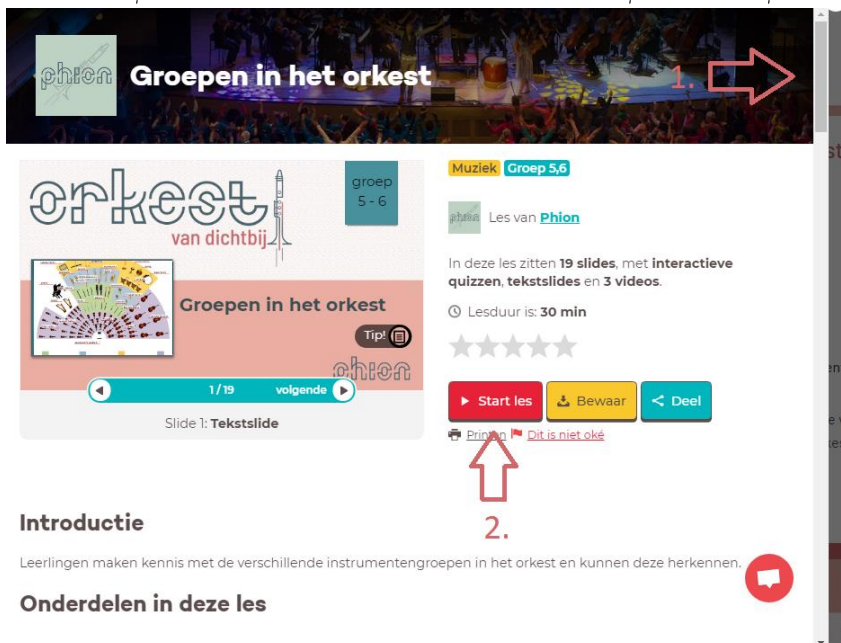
phion Groepen in het orkest

1.

orkest
van dichtbij

groep
5 - 6

Groepen in het orkest

Tip!

phion

1/19 volgende

Slide 1: Tekstslide

Muziek Groep 5,6

phion Les van Phion

In deze les zitten 19 slides, met interactieve quizzen, tekstslides en 3 videos.

Lesduur is: 30 min

Start les Bewaar Deel

Printen Dit is niet oké

2.

Introductie

Leerlingen maken kennis met de verschillende instrumentengroepen in het orkest en kunnen deze herkennen.

Onderdelen in deze les